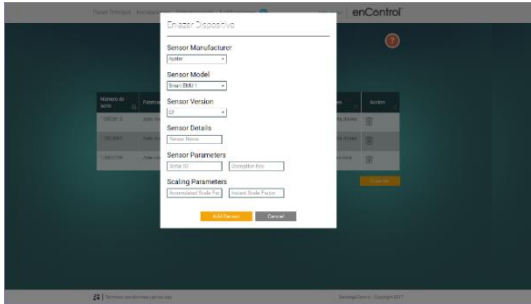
Painel Principal  Formulários  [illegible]  enControl

Enlazar Dispositivo

Sensor Manufacturer
Apator

Sensor Model
Smart EMM 1

Sensor Version
EP

Sensor Details
Sensor Name

Sensor Parameters
Serial ID  Encryption Key

Scaling Parameters
Incremental Scale Fac  Instant Scale Factor

Add Sensor  Cancel

Número de serie
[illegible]
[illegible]
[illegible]

Acción

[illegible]

Términos y condiciones | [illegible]

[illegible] Copyright 2017